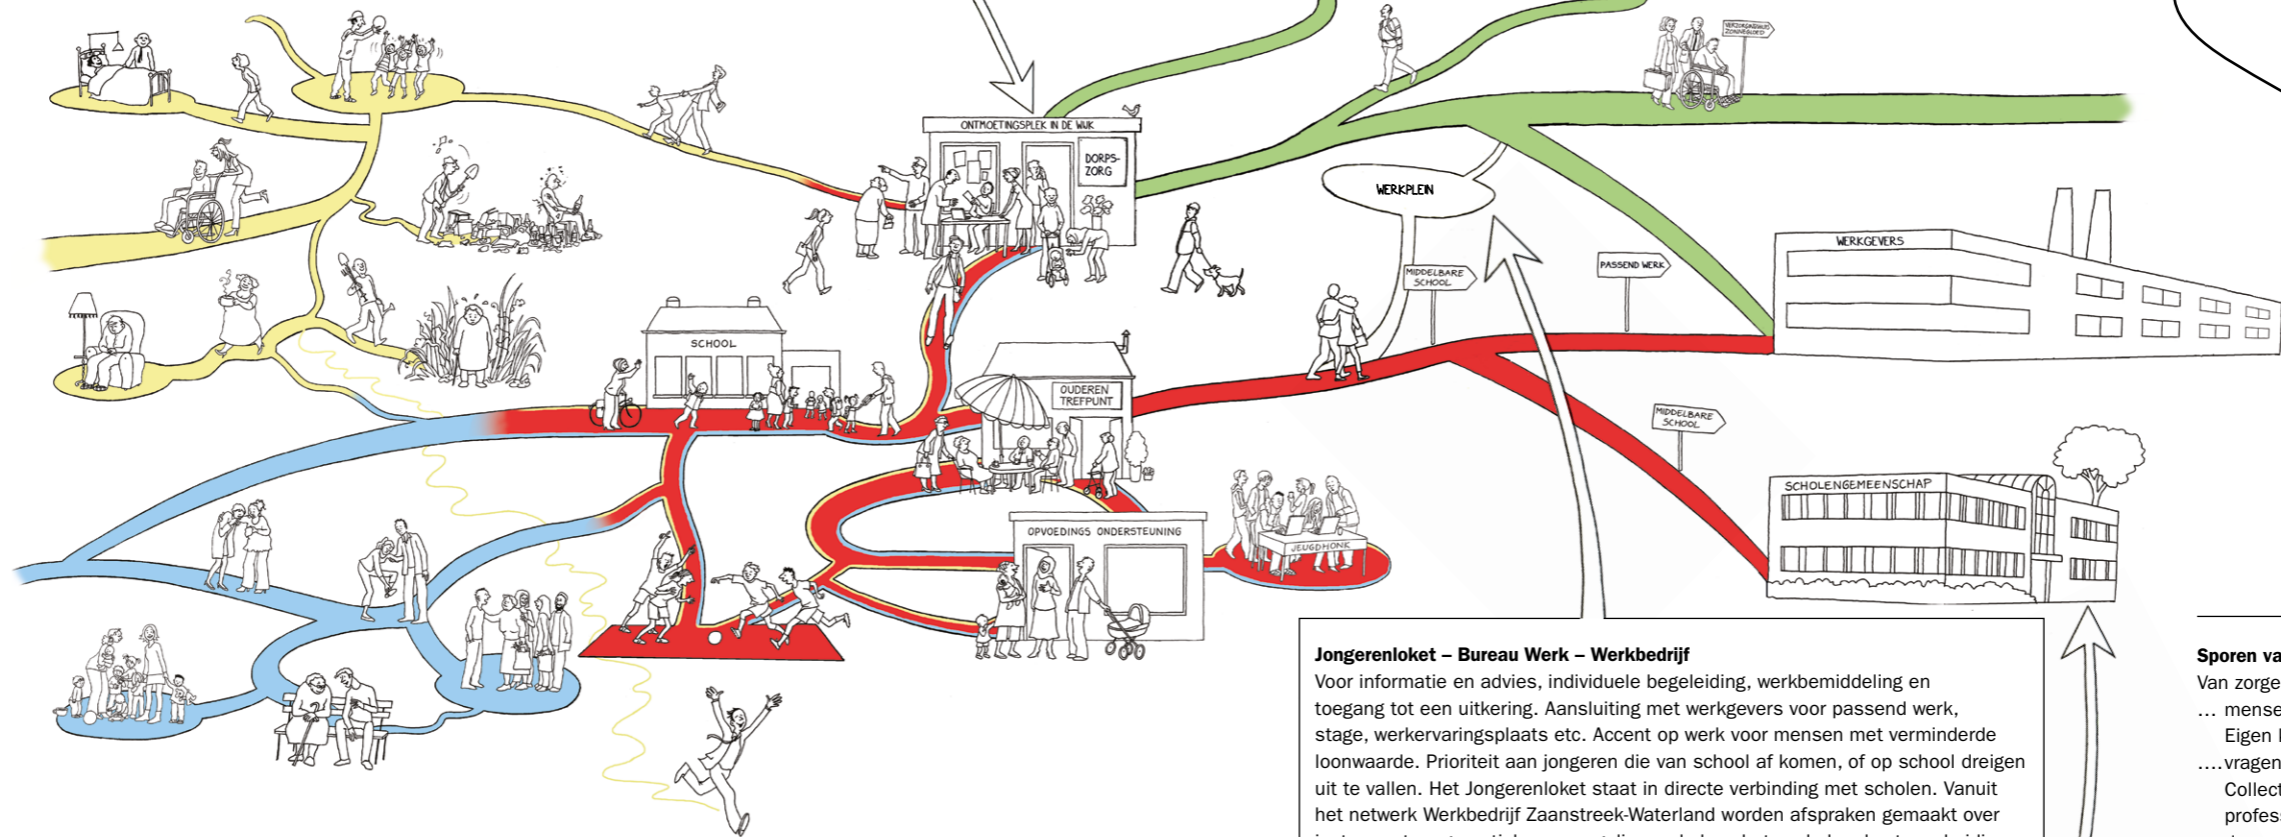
ONTMOETINGSPLEK IN DE WIJK

DORPSZORG

WERKPLEIN

VERZORGINGSHUIS ZONNEGLOED

MIDDELBARE SCHOOL

PASSEND WERK

WERKGEVERS

SCHOOL

OUDEREN TREFPUNT

MIDDELBARE SCHOOL

SCHOLENGEMEENSCHAP

OPVOEDINGS ONDERSTEUNING

JEUGDHONK

Jongerenloket – Bureau Werk – Werkbedrijf
Voor informatie en advies, individuele begeleiding, werkbemiddeling en toegang tot een uitkering. Aansluiting met werkgevers voor passend werk, stage, werkervaringsplaats etc. Accent op werk voor mensen met verminderde loonwaarde. Prioriteit aan jongeren die van school af komen, of op school dreigen uit te vallen. Het Jongerenloket staat in directe verbinding met scholen. Vanuit het netwerk Werkbedrijf Zaanstreek-Waterland worden afspraken gemaakt over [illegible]

Sporen va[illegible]
Van zorge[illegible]
... mense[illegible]
Eigen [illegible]
....vragen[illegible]
Collect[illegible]
profes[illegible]